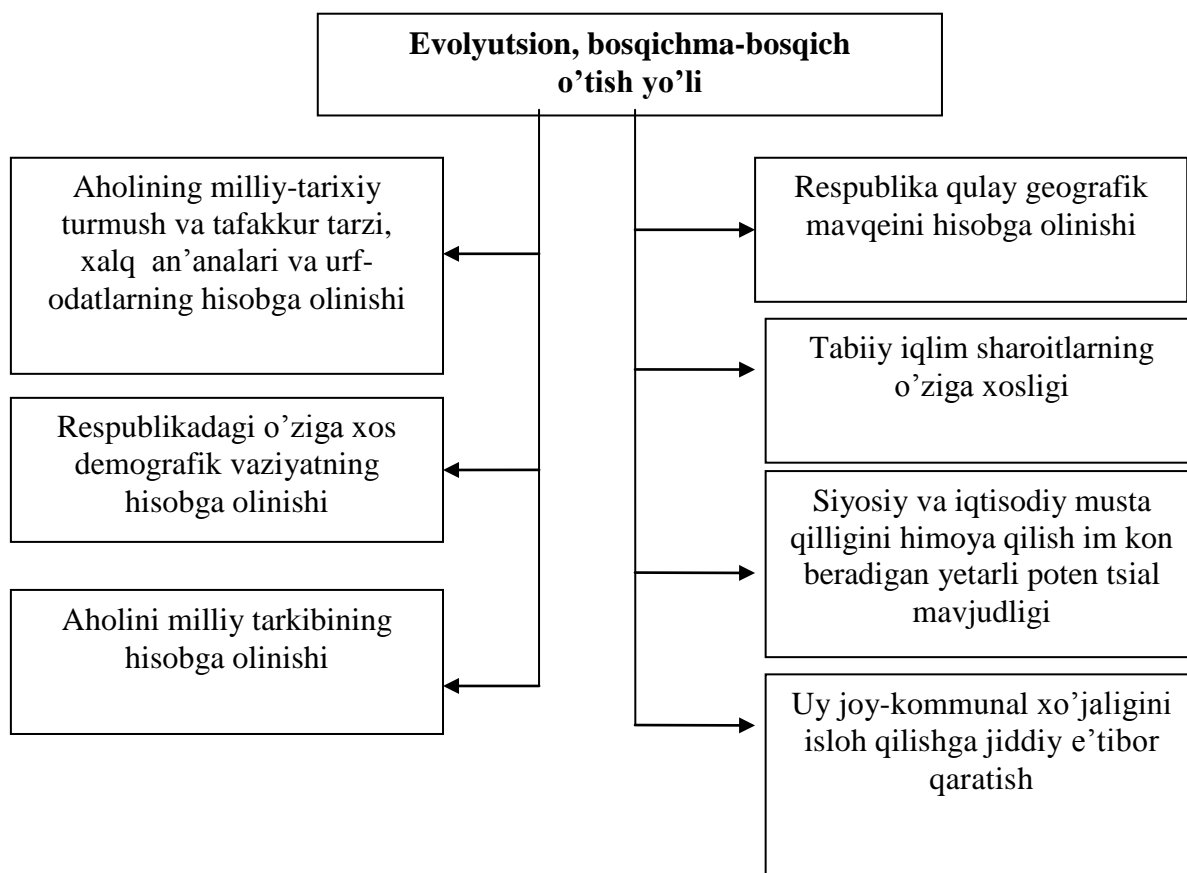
**Evolyutsion, bosqichma-bosqich o’tish yo’li**

Aholining milliy-tarixiy turmush va tafakkur tarzi, xalq an’analari va urf-odatlarning hisobga olinishi

Respublikadagi o’ziga xos demografik vaziyatning hisobga olinishi

Aholini milliy tarkibining hisobga olinishi

Respublika qulay geografik mavqeini hisobga olinishi

Tabiiy iqlim sharoitlarning o’ziga xosligi

Siyosiy va iqtisodiy musta qilligini himoya qilish im kon beradigan yetarli poten tsial mavjudligi

Uy joy-kommunal xo’jaligini isloh qilishga jiddiy e’tibor qaratish